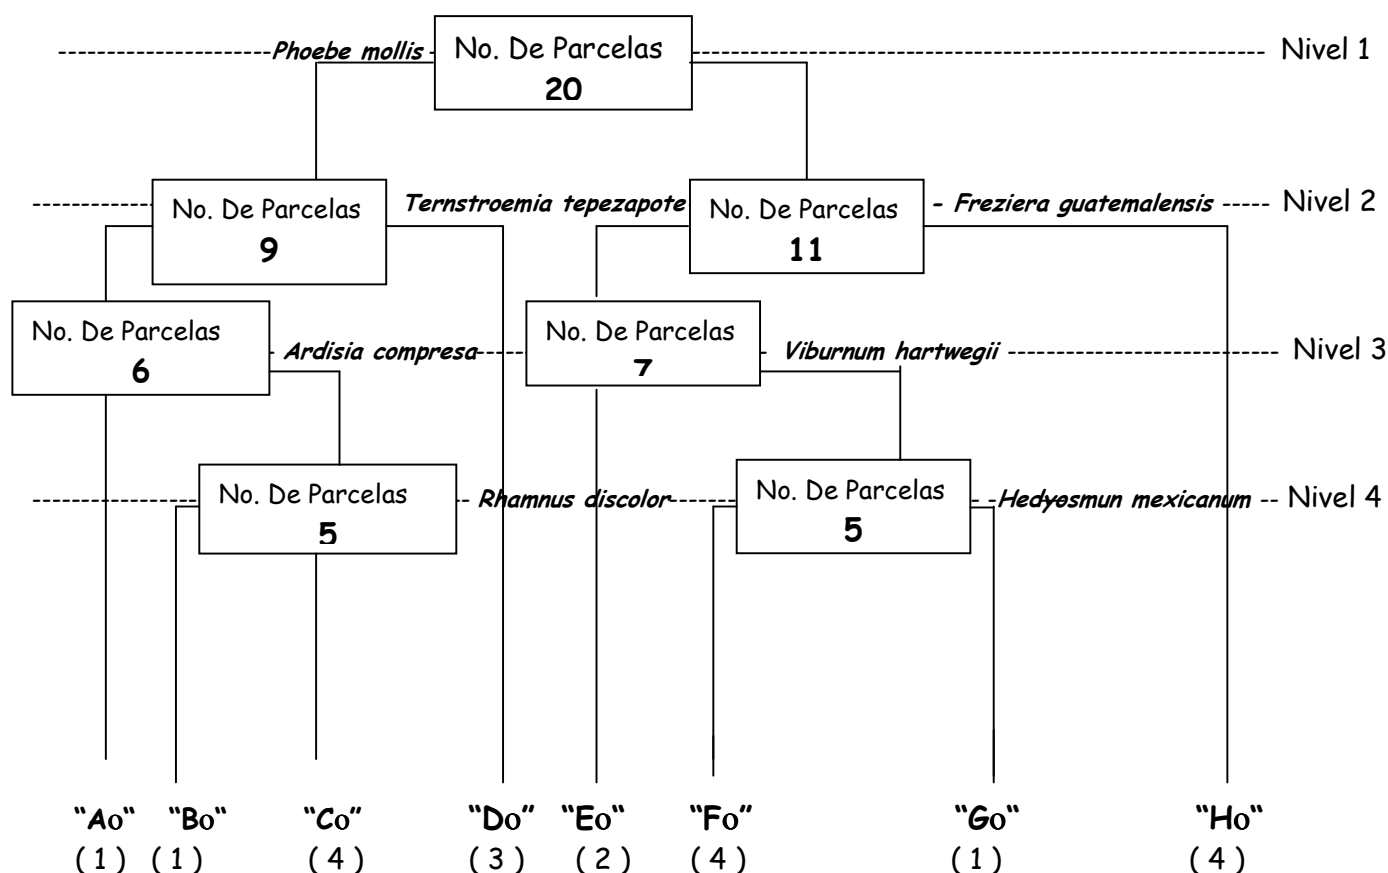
Phoebe mollis

No. De Parcelas
20

Nivel 1

No. De Parcelas
9

Ternstroemia tepezapote

No. De Parcelas
11

- Freziera guatemalensis

Nivel 2

No. De Parcelas
6

Ardisia compresa

No. De Parcelas
7

Viburnum hartwegii

Nivel 3

No. De Parcelas
5

Rhamnus discolor

No. De Parcelas
5

Hedyosmun mexicanum

Nivel 4

"Ao" (1)
"Bo" (1)
"Co" (4)
"Do" (3)
"Eo" (2)
"Fo" (4)
"Go" (1)
"Ho" (4)